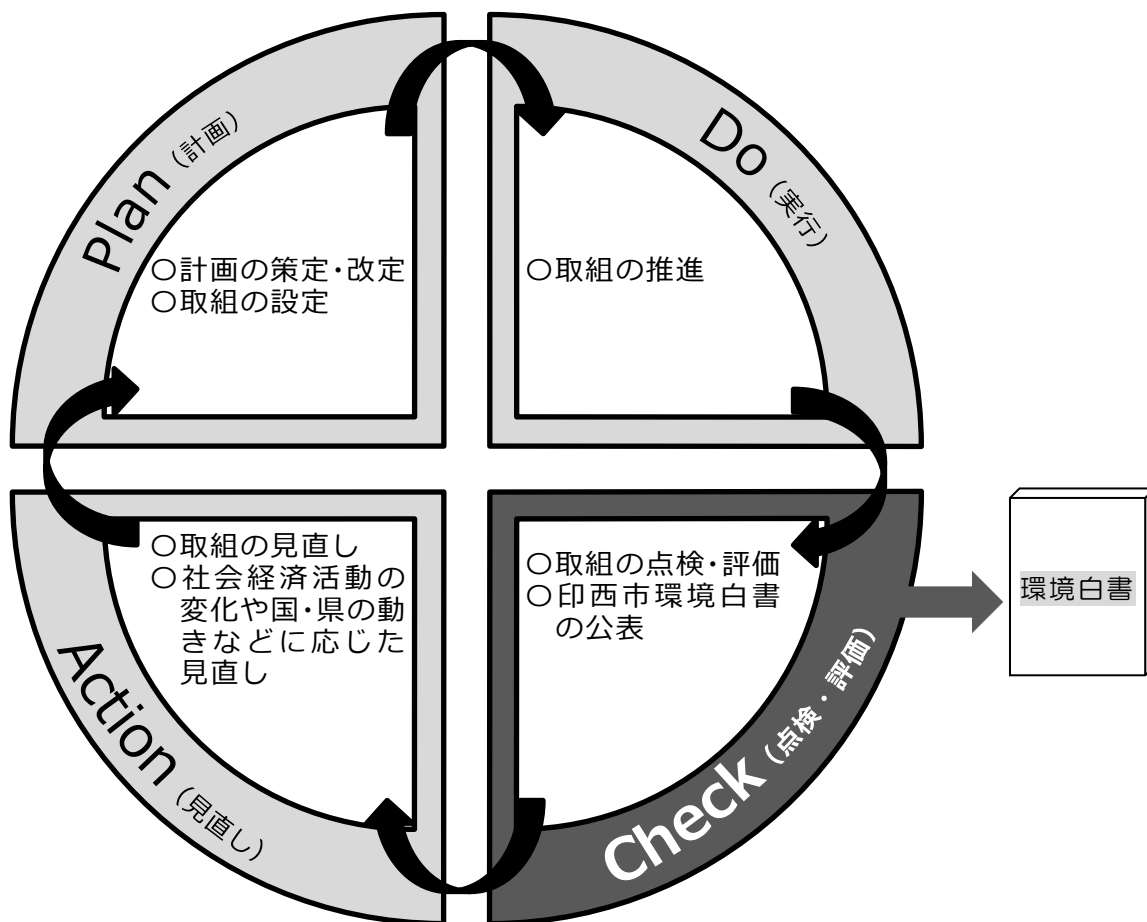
Plan（計画）

○計画の策定・改定
○取組の設定

Do（実行）

○取組の推進

Check（点検・評価）

○取組の点検・評価
○印西市環境白書の公表

環境白書

Action（見直し）

○取組の見直し
○社会経済活動の変化や国・県の動きなどに応じた見直し